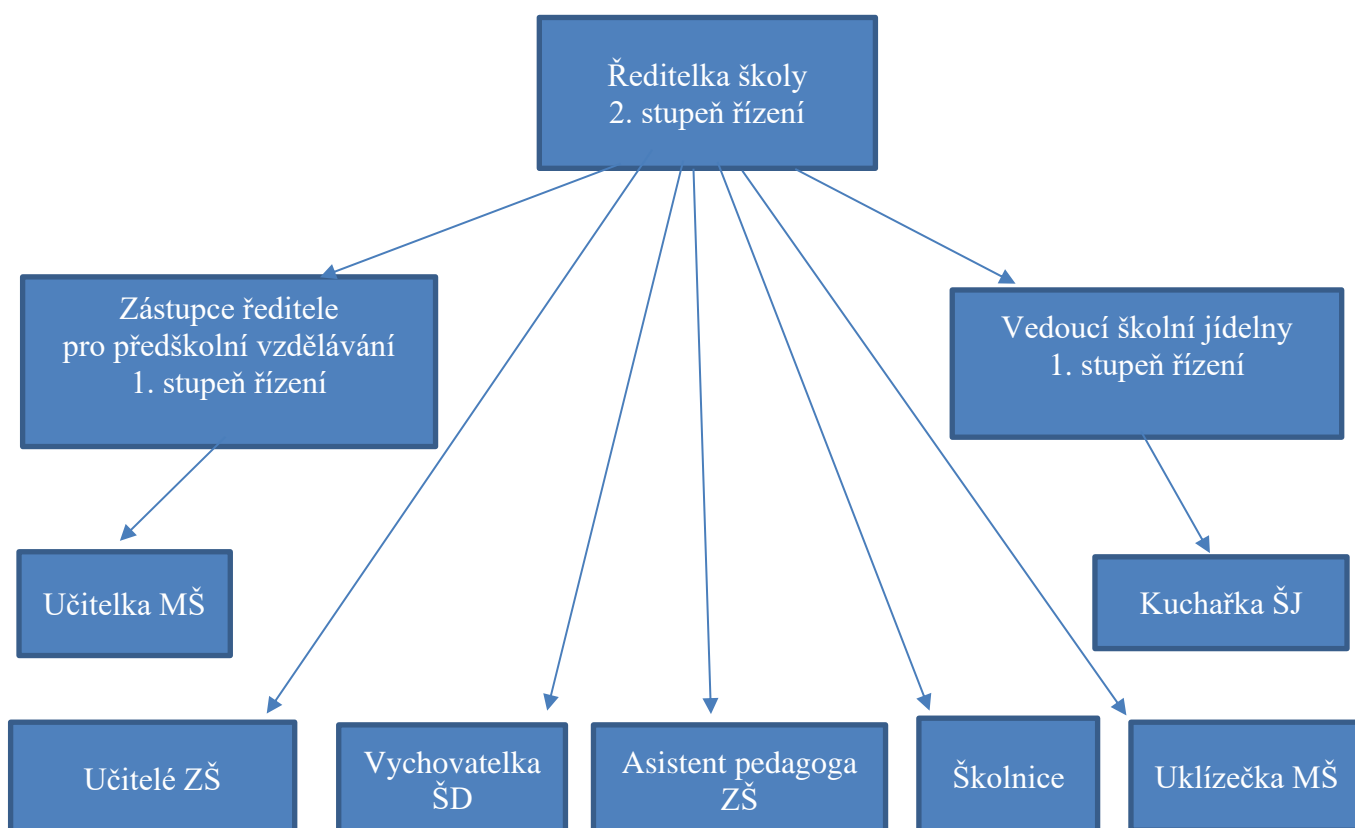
Ředitelka školy
2. stupeň řízení

Zástupce ředitele
pro předškolní vzdělávání
1. stupeň řízení

Vedoucí školní jídelny
1. stupeň řízení

Učitelka MŠ

Kuchařka ŠJ

Učitelé ZŠ

Vychovatelka
ŠD

Asistent pedagoga
ZŠ

Školnice

Uklízečka MŠ